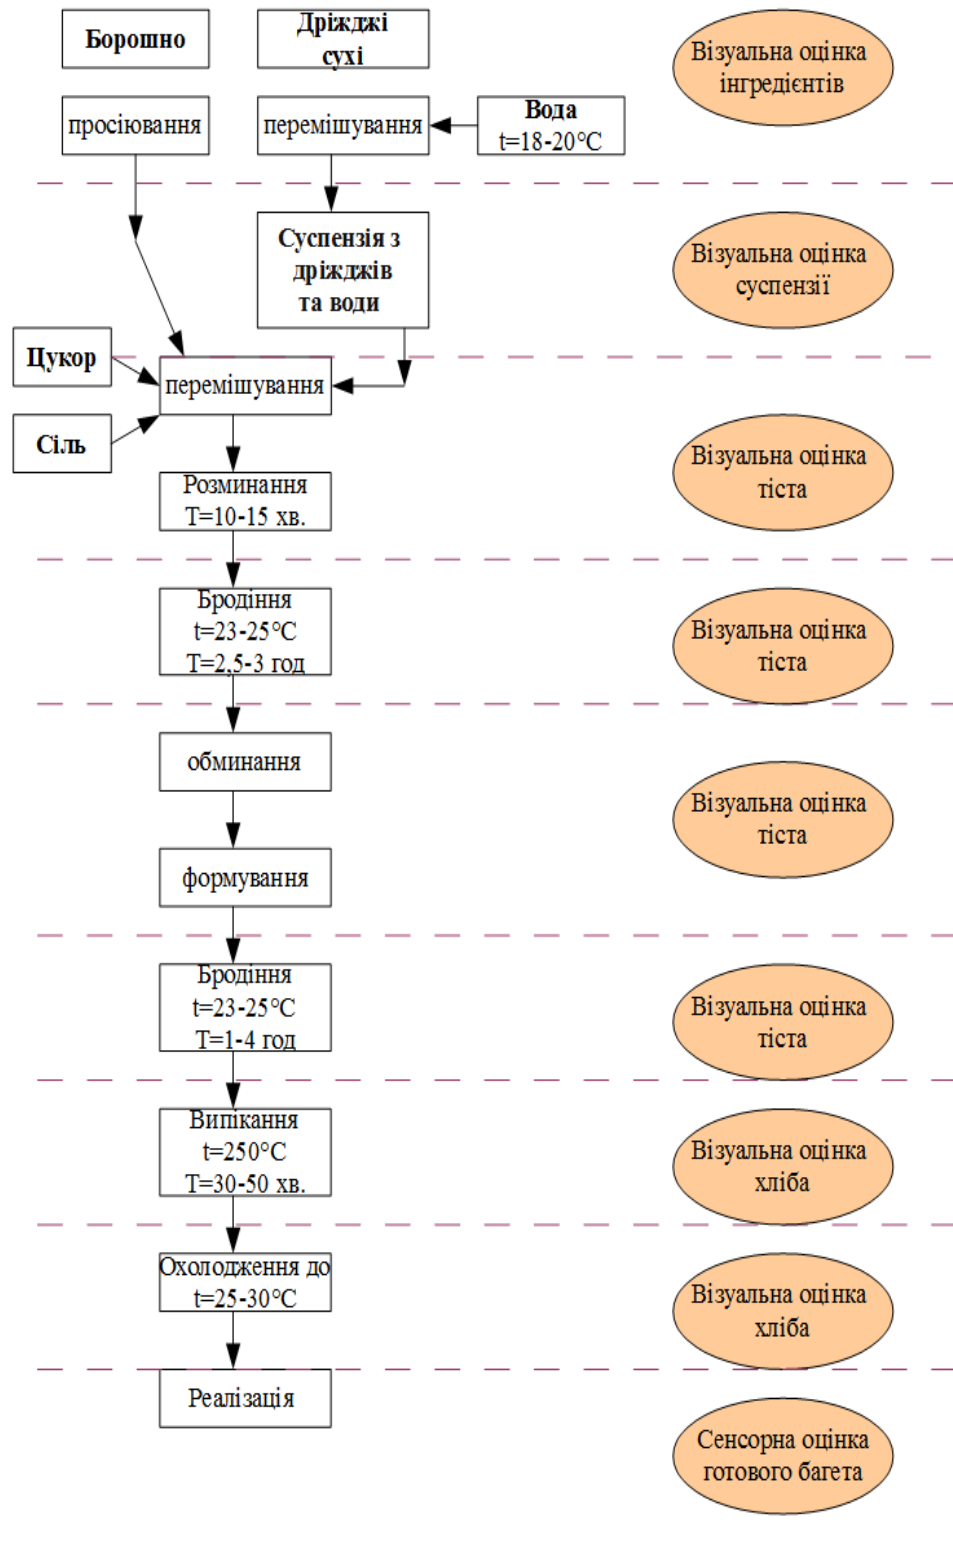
Борошно

Дріжджі сухі

Візуальна оцінка інгредієнтів

просіювання

перемішування

Вода
t=18-20°C

Суспензія з дріжджів та води

Візуальна оцінка суспензії

Цукор

перемішування

Сіль

Візуальна оцінка тіста

Розминання
T=10-15 хв.

Бродіння
t=23-25°C
T=2,5-3 год

Візуальна оцінка тіста

обминання

Візуальна оцінка тіста

формування

Бродіння
t=23-25°C
T=1-4 год

Візуальна оцінка тіста

Випікання
t=250°C
T=30-50 хв.

Візуальна оцінка хліба

Охолодження до t=25-30°C

Візуальна оцінка хліба

Реалізація

Сенсорна оцінка готового багета